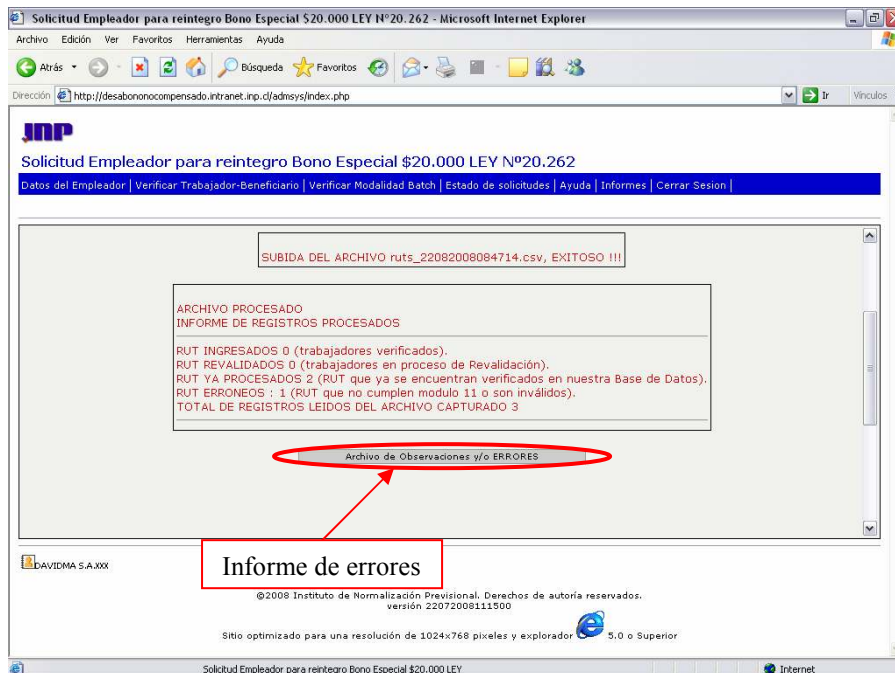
Solicitud Empleador para reintegro Bono Especial $20.000 LEY N°20.262 - Microsoft Internet Explorer

Archivo Edición Ver Favoritos Herramientas Ayuda

Atrás Búsqueda Favoritos

Dirección http://desabononocompensado.intranet.inp.cl/admsys/index.php Ir Vínculos

INP

Solicitud Empleador para reintegro Bono Especial $20.000 LEY Nº20.262

Datos del Empleador | Verificar Trabajador-Beneficiario | Verificar Modalidad Batch | Estado de solicitudes | Ayuda | Informes | Cerrar Sesion |

SUBIDA DEL ARCHIVO ruts_22082008084714.csv, EXITOSO !!!

ARCHIVO PROCESADO
INFORME DE REGISTROS PROCESADOS

RUT INGRESADOS 0 (trabajadores verificados).
RUT REVALIDADOS 0 (trabajadores en proceso de Revalidación).
RUT YA PROCESADOS 2 (RUT que ya se encuentran verificados en nuestra Base de Datos).
RUT ERRONEOS : 1 (RUT que no cumplen modulo 11 o son inválidos).
TOTAL DE REGISTROS LEIDOS DEL ARCHIVO CAPTURADO 3

Archivo de Observaciones y/o ERRORES

Informe de errores

DAVIDMA S.A.xxx

@2008 Instituto de Normalización Previsional. Derechos de autoría reservados.
versión 22072008111500

Sitio optimizado para una resolución de 1024x768 pixeles y explorador 5.0 o Superior

Solicitud Empleador para reintegro Bono Especial $20.000 LEY

Internet